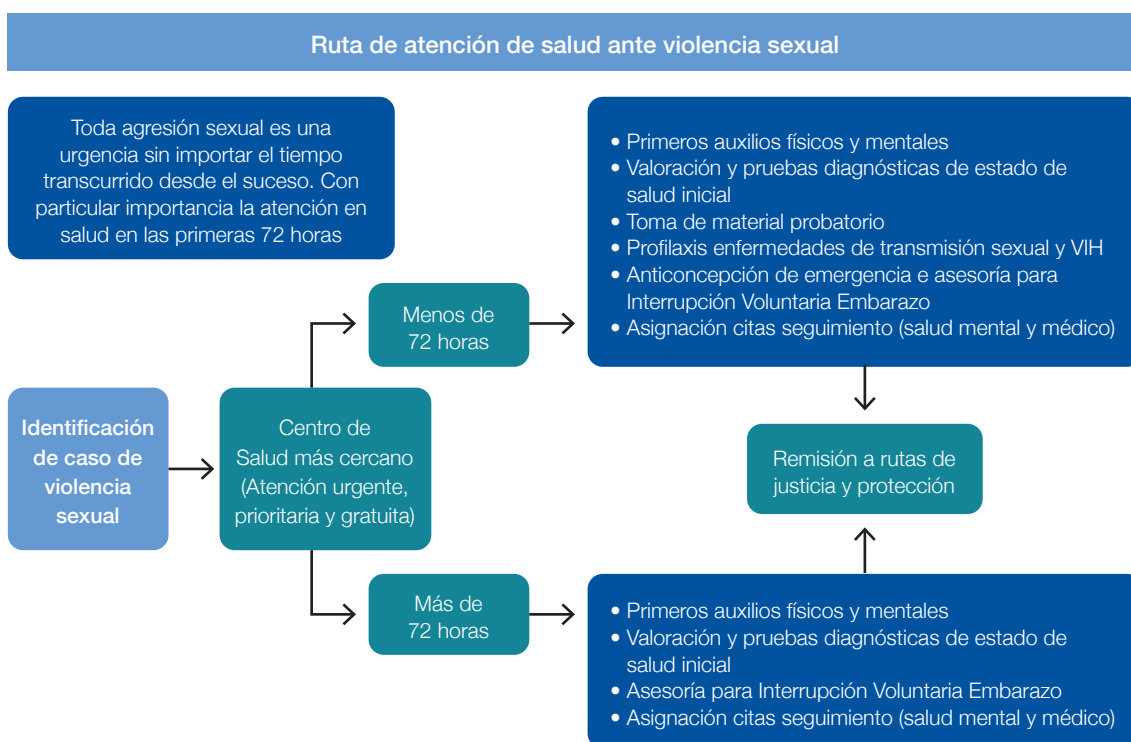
Ruta de atención de salud ante violencia sexual

Toda agresión sexual es una urgencia sin importar el tiempo transcurrido desde el suceso. Con particular importancia la atención en salud en las primeras 72 horas

Identificación de caso de violencia sexual

Centro de Salud más cercano (Atención urgente, prioritaria y gratuita)

Menos de 72 horas

- Primeros auxilios físicos y mentales
- Valoración y pruebas diagnósticas de estado de salud inicial
- Toma de material probatorio
- Profilaxis enfermedades de transmisión sexual y VIH
- Anticoncepción de emergencia e asesoría para Interrupción Voluntaria Embarazo
- Asignación citas seguimiento (salud mental y médico)

Remisión a rutas de justicia y protección

Más de 72 horas

- Primeros auxilios físicos y mentales
- Valoración y pruebas diagnósticas de estado de salud inicial
- Asesoría para Interrupción Voluntaria Embarazo
- Asignación citas seguimiento (salud mental y médico)